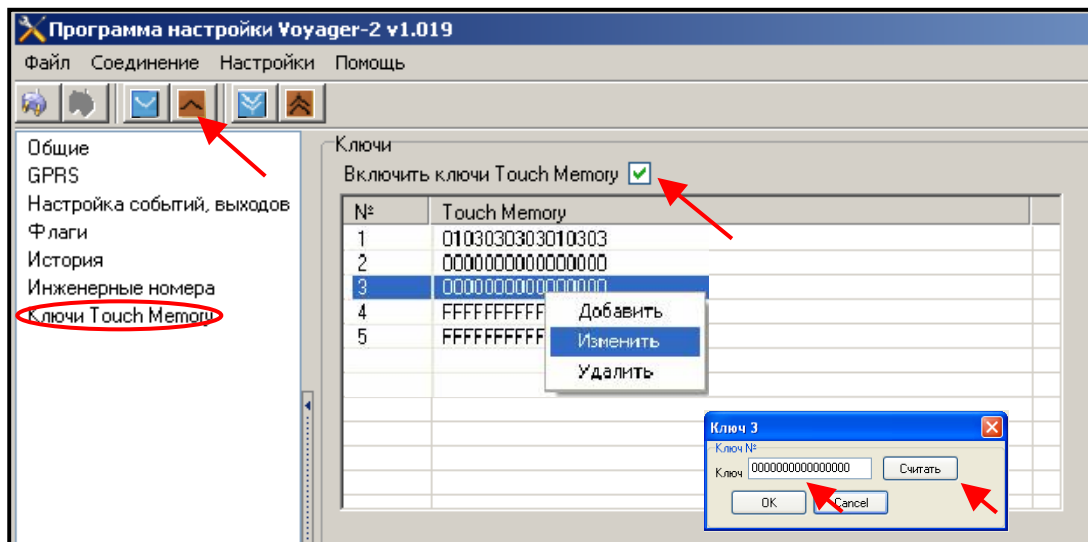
Программа настройки Voyager-2 v1.019

Файл Соединение Настройки Помощь

Общие
GPRS
Настройка событий, выходов
Флаги
История
Инженерные номера
Ключи Touch Memory

Ключи
Включить ключи Touch Memory

| № | Touch Memory |
|---|---|
| 1 | 0103030303010303 |
| 2 | 0000000000000000 |
| 3 | 0000000000000000 |
| 4 | FFFFFFFFF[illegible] |
| 5 | FFFFFFFFF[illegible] |

Добавить
Изменить
Удалить

Ключ 3
Ключ №
Ключ 0000000000000000
Считать
OK
Cancel